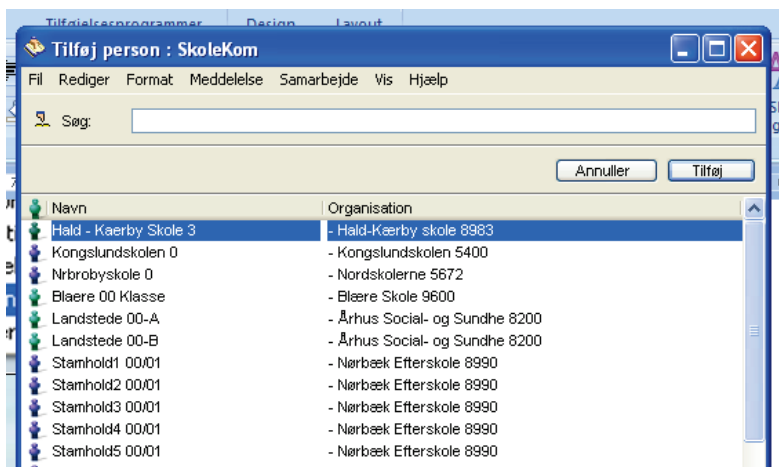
Tilføjelsesprogrammer Design Layout

Tilføj person : SkoleKom

Fil Rediger Format Meddelelse Samarbejde Vis Hjælp

Søg:

Annuller Tilføj

| Navn | Organisation |
|---|---|
| Hald - Kaerby Skole 3 | - Hald-Kærby skole 8983 |
| Kongslundskolen 0 | - Kongslundskolen 5400 |
| Nrbrobyskole 0 | - Nordskolerne 5672 |
| Blaere 00 Klasse | - Blære Skole 9600 |
| Landstede 00-A | - Århus Social- og Sundhe 8200 |
| Landstede 00-B | - Århus Social- og Sundhe 8200 |
| Stamhold1 00/01 | - Nørbæk Efterskole 8990 |
| Stamhold2 00/01 | - Nørbæk Efterskole 8990 |
| Stamhold3 00/01 | - Nørbæk Efterskole 8990 |
| Stamhold4 00/01 | - Nørbæk Efterskole 8990 |
| Stamhold5 00/01 | - Nørbæk Efterskole 8990 |